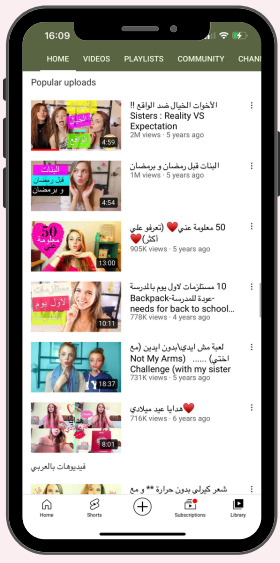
16:09

HOME VIDEOS PLAYLISTS COMMUNITY CHANI

Popular uploads

الأخوات الخيال ضد الواقع !! Sisters : Reality VS Expectation
2M views • 5 years ago
4:59

البنات قبل رمضان و برمضان
1M views • 5 years ago
4:54

50 معلومة عني❤️ (تعرفو علي أكثر)❤️
905K views • 5 years ago
13:00

10 مستلزمات لاول يوم بالمدرسة -عودة للمدرسة-Backpack needs for back to school...
778K views • 4 years ago
10:11

لعبة مش ايدي/ايدين ابدين (مع اختي) ...... Not My Arms Challenge (with my sister
731K views • 5 years ago
18:37

هدايا عيد ميلادي❤️
716K views • 6 years ago
8:01

فيديوهات بالعربي

شعر كيرلي بدون حرارة ** و مع

Home Shorts Subscriptions Library